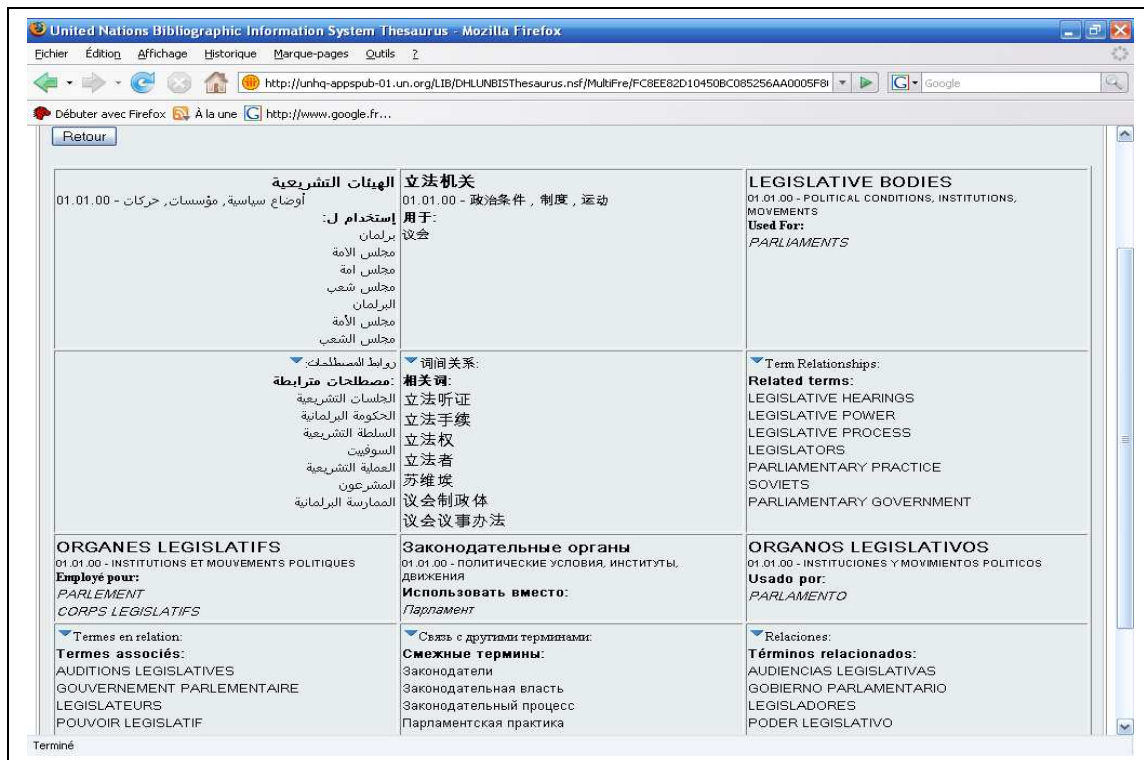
United Nations Bibliographic Information System Thesaurus - Mozilla Firefox

Fichier Édition Affichage Historique Marque-pages Outils ?

http://unhq-appspub-01.un.org/LIB/DHLUNBISThesaurus.nsf/MultiFre/FC8EE82D10450BC085256AA0005F8

Google

Débuter avec Firefox À la une http://www.google.fr...

Retour

| الهيئات التشريعية<br>أوضاع سياسية, مؤسسات, حركات - 01.01.00<br>إستخدام ل:<br>برلمان<br>مجلس الامة<br>مجلس امة<br>مجلس شعب<br>البرلمان<br>مجلس الأمة<br>مجلس الشعب | 立法机关<br>01.01.00 - 政治条件，制度，运动<br>用于:<br>议会 | LEGISLATIVE BODIES<br>01.01.00 - POLITICAL CONDITIONS, INSTITUTIONS, MOVEMENTS<br>Used For:<br>PARLIAMENTS |
|---|---|---|
| روابط المصطلحات:<br>مصطلحات مترابطة:<br>الجلسات التشريعية<br>الحكومة البرلمانية<br>السلطة التشريعية<br>السوفيت<br>العملية التشريعية<br>المشرعون<br>الممارسة البرلمانية | 词间关系:<br>相关词:<br>立法听证<br>立法手续<br>立法权<br>立法者<br>苏维埃<br>议会制政体<br>议会议事办法 | Term Relationships:<br>Related terms:<br>LEGISLATIVE HEARINGS<br>LEGISLATIVE POWER<br>LEGISLATIVE PROCESS<br>LEGISLATORS<br>PARLIAMENTARY PRACTICE<br>SOVIETS<br>PARLIAMENTARY GOVERNMENT |
| ORGANES LEGISLATIFS<br>01.01.00 - INSTITUTIONS ET MOUVEMENTS POLITIQUES<br>Employé pour:<br>PARLEMENT<br>CORPS LEGISLATIFS | Законодательные органы<br>01.01.00 - ПОЛИТИЧЕСКИЕ УСЛОВИЯ, ИНСТИТУТЫ, ДВИЖЕНИЯ<br>Использовать вместо:<br>Парламент | ORGANOS LEGISLATIVOS<br>01.01.00 - INSTITUCIONES Y MOVIMIENTOS POLITICOS<br>Usado por:<br>PARLAMENTO |
| Termes en relation:<br>Termes associés:<br>AUDITIONS LEGISLATIVES<br>GOUVERNEMENT PARLEMENTAIRE<br>LEGISLATEURS<br>POUVOIR LEGISLATIF | Связь с другими терминами:<br>Смежные термины:<br>Законодатели<br>Законодательная власть<br>Законодательный процесс<br>Парламентская практика | Relaciones:<br>Términos relacionados:<br>AUDIENCIAS LEGISLATIVAS<br>GOBIERNO PARLAMENTARIO<br>LEGISLADORES<br>PODER LEGISLATIVO |

Terminé